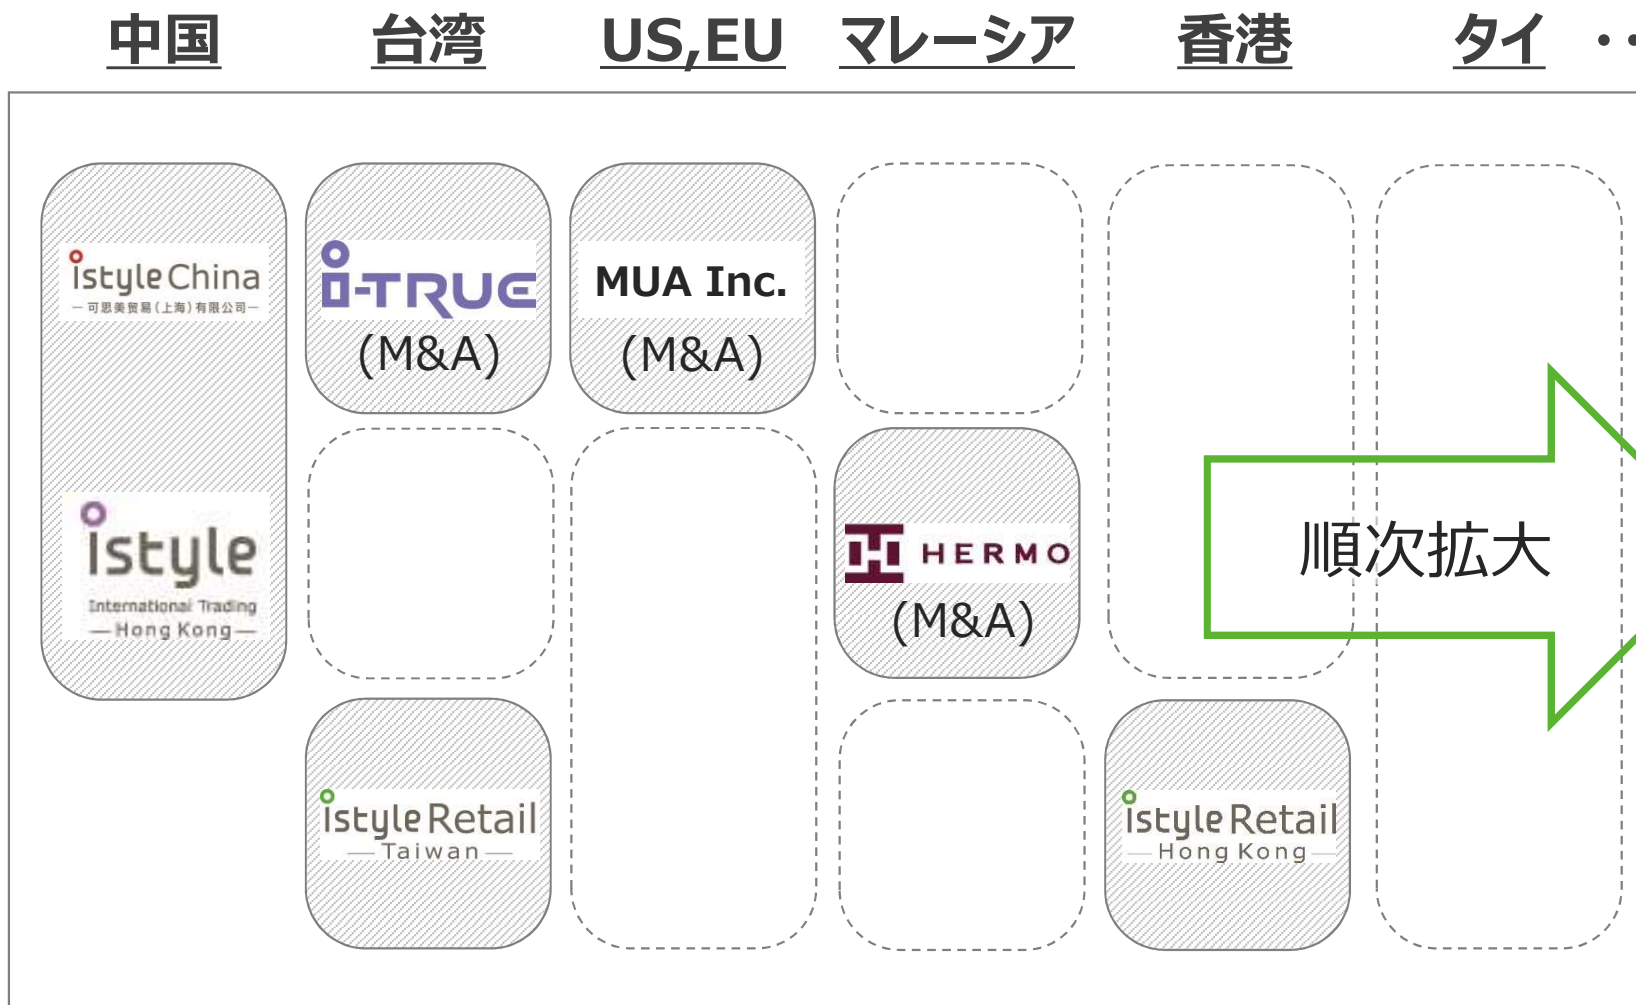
中国 台湾 US,EU マレーシア 香港 タイ ・・

istyle China
可思美贸易(上海)有限公司

istyle
International Trading
Hong Kong

i-TRUE
(M&A)

MUA Inc.
(M&A)

HERMO
(M&A)

istyle Retail
Taiwan

istyle Retail
Hong Kong

順次拡大